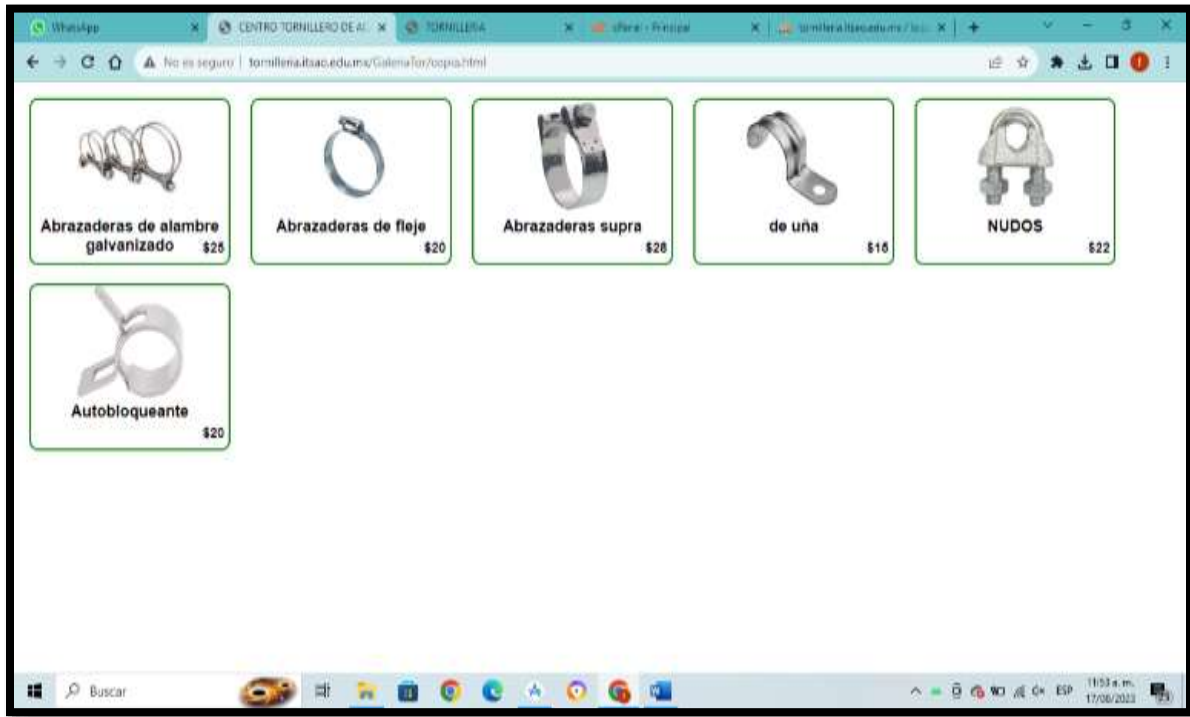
WhatsApp
CENTRO TORNILLERO DE AL
TORNILLERIA
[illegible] - Principal
tornilleria.itsao.edu.mx/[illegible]

No es seguro | tornilleria.itsao.edu.mx/GaleriaTor/copia.html

Abrazaderas de alambre galvanizado $25

Abrazaderas de fleje $20

Abrazaderas supra $28

de uña $18

NUDOS $22

Autobloqueante $20

Buscar

ESP 11:53 a. m. 17/08/2023